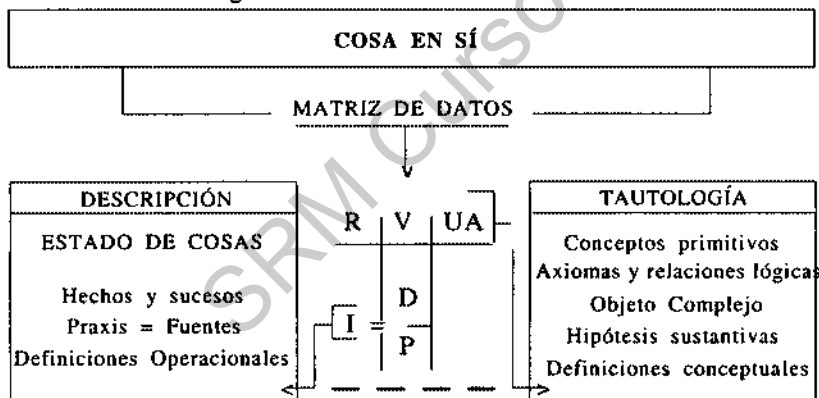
COSA EN SÍ

MATRIZ DE DATOS

DESCRIPCIÓN

ESTADO DE COSAS

Hechos y sucesos
Praxis = Fuentes
Definiciones Operacionales

R | V | UA

I = D
P

TAUTOLOGÍA

Conceptos primitivos
Axiomas y relaciones lógicas
Objeto Complejo
Hipótesis sustantivas
Definiciones conceptuales

SRM Curso